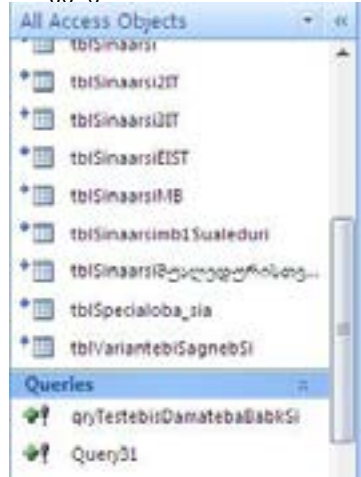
All Access Objects

tblSinaarsi

tblSinaarsi2IT

tblSinaarsi2IT

tblSinaarsiEIST

tblSinaarsiMB

tblSinaarsimb1Sualeduri

tblSinaarsi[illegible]

tblSpecialoba_sia

tblVariantebiSagnebSi

Queries

qryTestebisDamatebaBabkSi

Query31